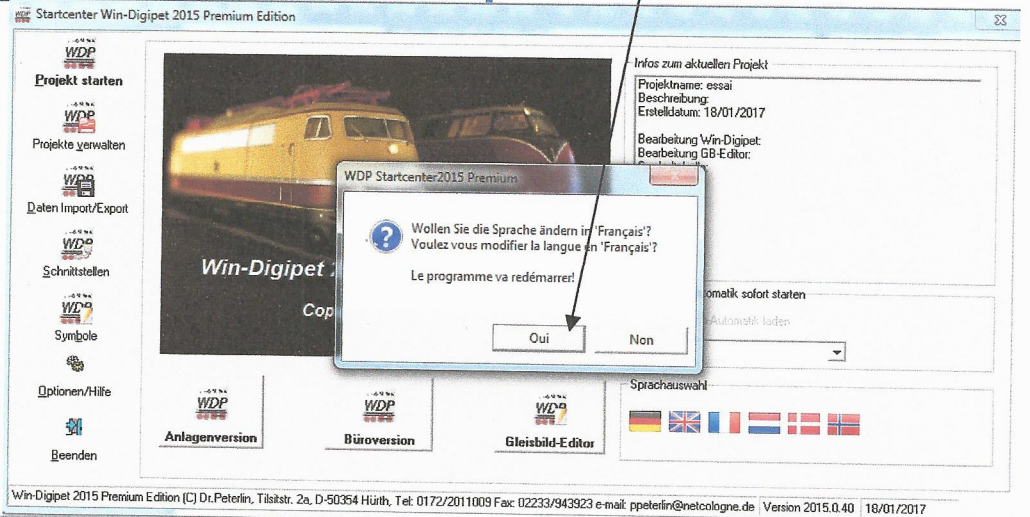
Startcenter Win-Digipet 2015 Premium Edition

WDP
Projekt starten

WDP
Projekte verwalten

WDP
Daten Import/Export

WDP
Schnittstellen

WDP
Symbole

Optionen/Hilfe

Beenden

Win-Digipet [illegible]

Cop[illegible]

WDP
Anlagenversion

WDP
Büroversion

WDP
Gleisbild-Editor

Infos zum aktuellen Projekt
Projektname: essai
Beschreibung:
Erstelldatum: 18/01/2017

Bearbeitung Win-Digipet:
Bearbeitung GB-Editor:

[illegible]utomatik sofort starten
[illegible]-Automatik laden

Sprachauswahl

WDP Startcenter2015 Premium

Wollen Sie die Sprache ändern in 'Français'?
Voulez vous modifier la langue en 'Français'?

Le programme va redémarrer!

Oui
Non

Win-Digipet 2015 Premium Edition (C) Dr.Peterlin, Tilsitstr. 2a, D-50354 Hürth, Tel: 0172/2011009 Fax: 02233/943923 e-mail: ppeterlin@netcologne.de | Version 2015.0.40 | 18/01/2017